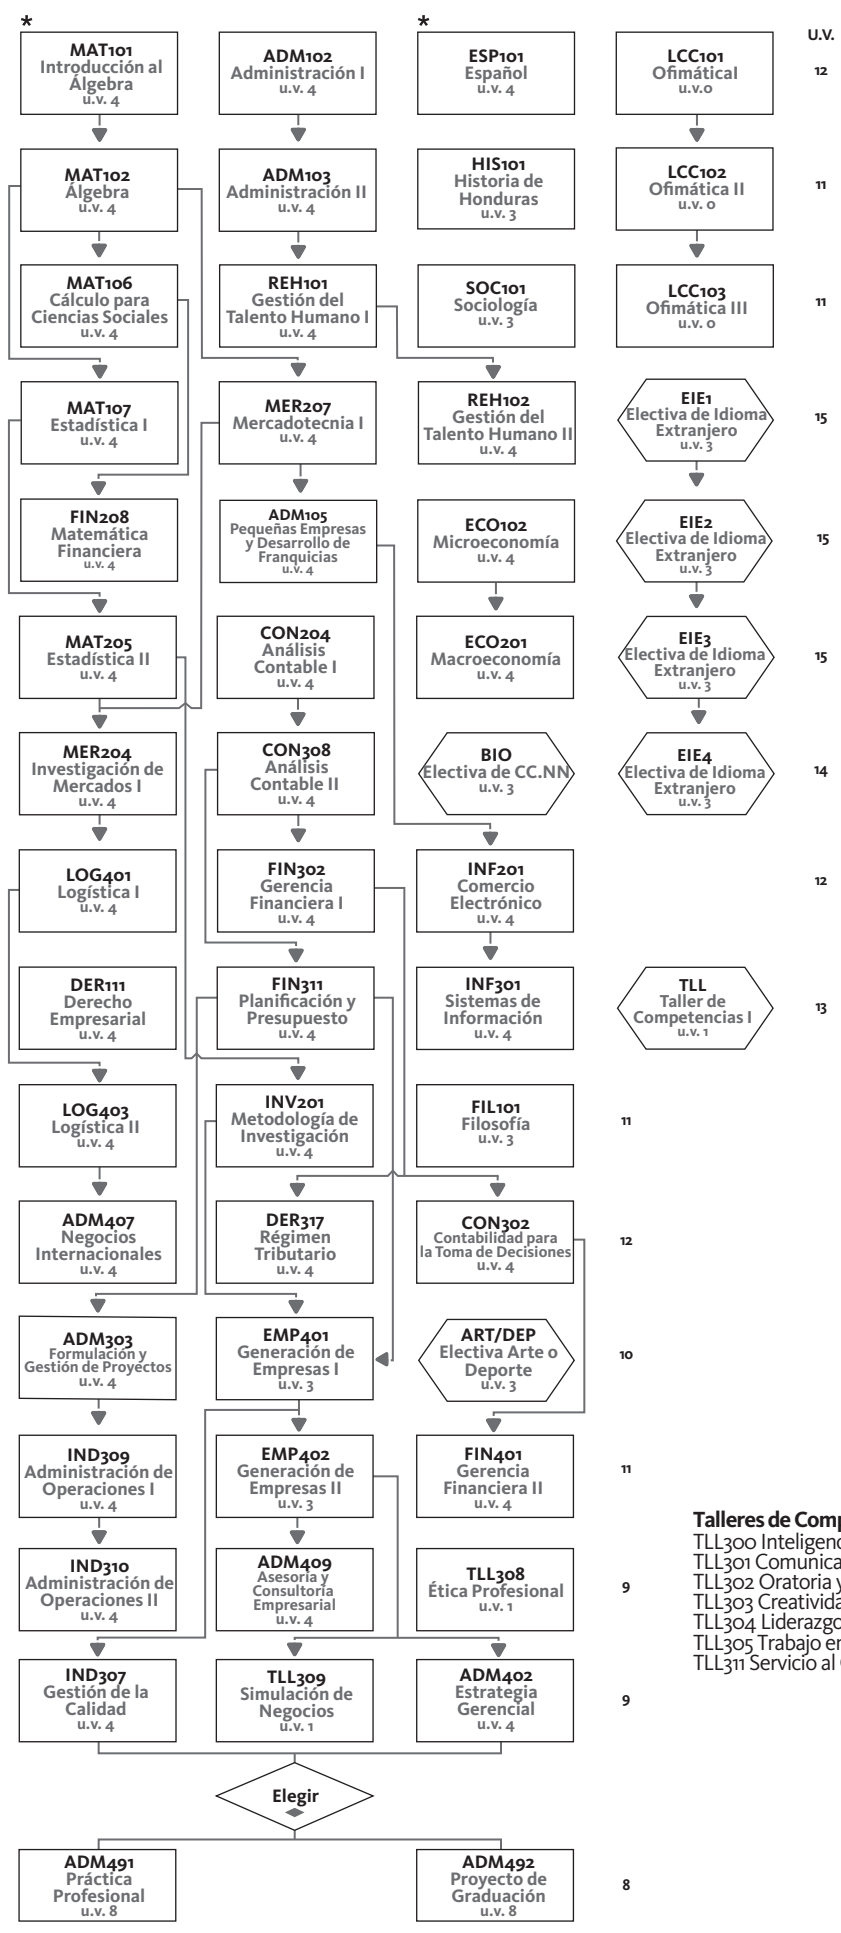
*
MAT101
Introducción al Álgebra
u.v. 4

ADM102
Administración I
u.v. 4

*
ESP101
Español
u.v. 4

LCC101
OfimáticaI
u.v.0

U.V.
12

MAT102
Álgebra
u.v. 4

ADM103
Administración II
u.v. 4

HIS101
Historia de Honduras
u.v. 3

LCC102
Ofimática II
u.v. 0

11

MAT106
Cálculo para Ciencias Sociales
u.v. 4

REH101
Gestión del Talento Humano I
u.v. 4

SOC101
Sociología
u.v. 3

LCC103
Ofimática III
u.v. 0

11

MAT107
Estadística I
u.v. 4

MER207
Mercadotecnia I
u.v. 4

REH102
Gestión del Talento Humano II
u.v. 4

EIE1
Electiva de Idioma Extranjero
u.v. 3

15

FIN208
Matemática Financiera
u.v. 4

ADM105
Pequeñas Empresas y Desarrollo de Franquicias
u.v. 4

ECO102
Microeconomía
u.v. 4

EIE2
Electiva de Idioma Extranjero
u.v. 3

15

MAT205
Estadística II
u.v. 4

CON204
Análisis Contable I
u.v. 4

ECO201
Macroeconomía
u.v. 4

EIE3
Electiva de Idioma Extranjero
u.v. 3

15

MER204
Investigación de Mercados I
u.v. 4

CON308
Análisis Contable II
u.v. 4

BIO
Electiva de CC.NN
u.v. 3

EIE4
Electiva de Idioma Extranjero
u.v. 3

14

LOG401
Logística I
u.v. 4

FIN302
Gerencia Financiera I
u.v. 4

INF201
Comercio Electrónico
u.v. 4

12

DER111
Derecho Empresarial
u.v. 4

FIN311
Planificación y Presupuesto
u.v. 4

INF301
Sistemas de Información
u.v. 4

TLL
Taller de Competencias I
u.v. 1

13

LOG403
Logística II
u.v. 4

INV201
Metodología de Investigación
u.v. 4

FIL101
Filosofía
u.v. 3

11

ADM407
Negocios Internacionales
u.v. 4

DER317
Régimen Tributario
u.v. 4

CON302
Contabilidad para la Toma de Decisiones
u.v. 4

12

ADM303
Formulación y Gestión de Proyectos
u.v. 4

EMP401
Generación de Empresas I
u.v. 3

ART/DEP
Electiva Arte o Deporte
u.v. 3

10

IND309
Administración de Operaciones I
u.v. 4

EMP402
Generación de Empresas II
u.v. 3

FIN401
Gerencia Financiera II
u.v. 4

11

IND310
Administración de Operaciones II
u.v. 4

ADM409
Asesoría y Consultoría Empresarial
u.v. 4

TLL308
Ética Profesional
u.v. 1

9

IND307
Gestión de la Calidad
u.v. 4

TLL309
Simulación de Negocios
u.v. 1

ADM402
Estrategia Gerencial
u.v. 4

9

Elegir

ADM491
Práctica Profesional
u.v. 8

ADM492
Proyecto de Graduación
u.v. 8

8

Talleres de Comp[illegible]
TLL300 Inteligenc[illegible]
TLL301 Comunica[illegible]
TLL302 Oratoria y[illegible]
TLL303 Creativida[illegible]
TLL304 Liderazgo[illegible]
TLL305 Trabajo en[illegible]
TLL311 Servicio al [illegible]